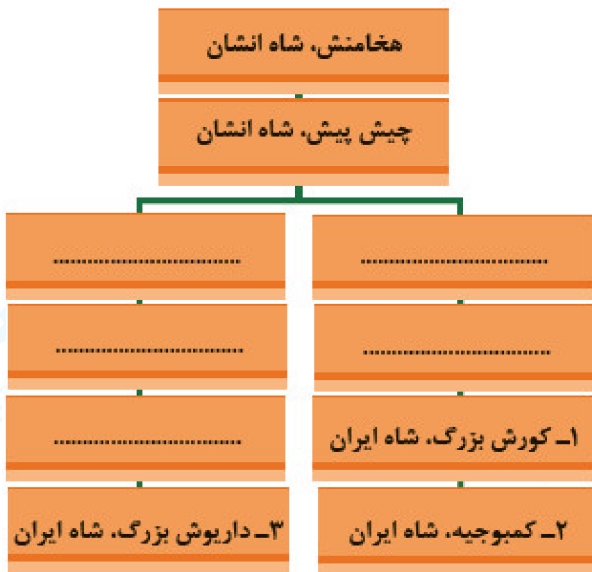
هخامنش، شاه انشان

چیش پیش، شاه انشان

..............................

..............................

۱ــ کورش بزرگ، شاه ایران

۲ــ کمبوجیه، شاه ایران

..............................

..............................

..............................

۳ــ داریوش بزرگ، شاه ایران